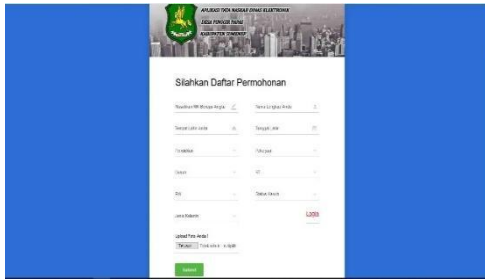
APLIKASI TATA NASKAH DINAS ELEKTRONIK
DESA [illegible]
KABUPATEN SUMENEP

Silahkan Daftar Permohonan

Masukkan NIK Minimal Angka
Nama Lengkap Anda
Tempat Lahir Anda
Tanggal Lahir
Pendidikan
Pekerjaan
Dusun
RT
RW
Status Nikah
Jenis Kelamin
Lanjut

Upload Foto Anda !
Telusuri... Tidak ada file dipilih

Submit